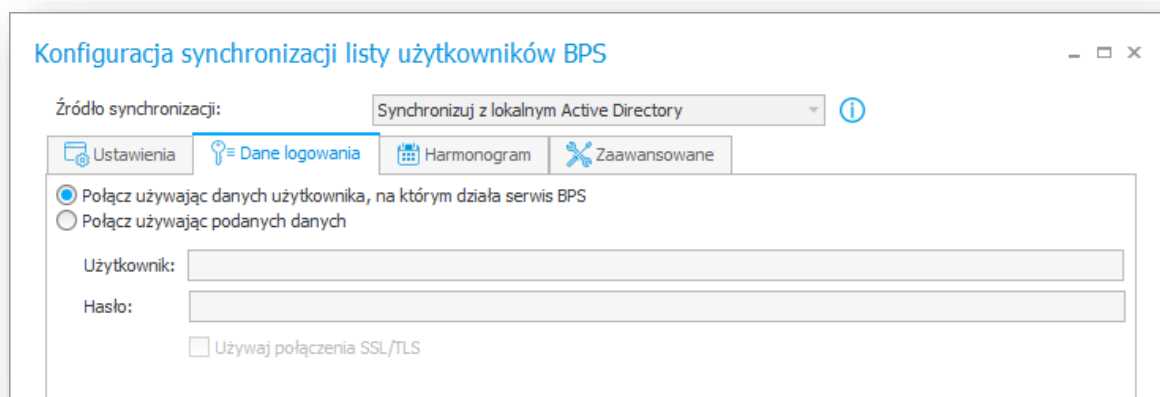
Konfiguracja synchronizacji listy użytkowników BPS

_ □ ×

Źródło synchronizacji: Synchronizuj z lokalnym Active Directory

Ustawienia | Dane logowania | Harmonogram | Zaawansowane

Połącz używając danych użytkownika, na którym działa serwis BPS
Połącz używając podanych danych

Użytkownik:

Hasło:

Używaj połączenia SSL/TLS